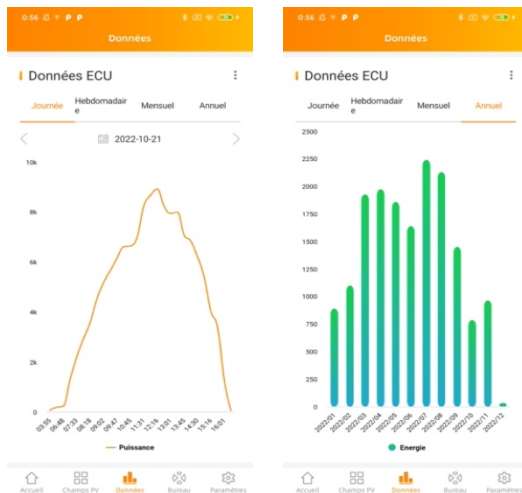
0:56

Données

Données ECU

Journée | Hebdomadaire | Mensuel | Annuel

2022-10-21

10k
8k
6k
4k
2k
0

05:55 06:46 07:33 08:18 09:02 09:47 10:45 11:31 12:16 13:01 13:45 14:30 15:16 16:01

Puissance

Accueil Champs PV Données Bureau Paramètres

0:56

Données

Données ECU

Journée | Hebdomadaire | Mensuel | Annuel

2500
2250
2000
1750
1500
1250
1000
750
500
250
0

2022/01 2022/02 2022/03 2022/04 2022/05 2022/06 2022/07 2022/08 2022/09 2022/10 2022/11 2022/12

Energie

Accueil Champs PV Données Bureau Paramètres